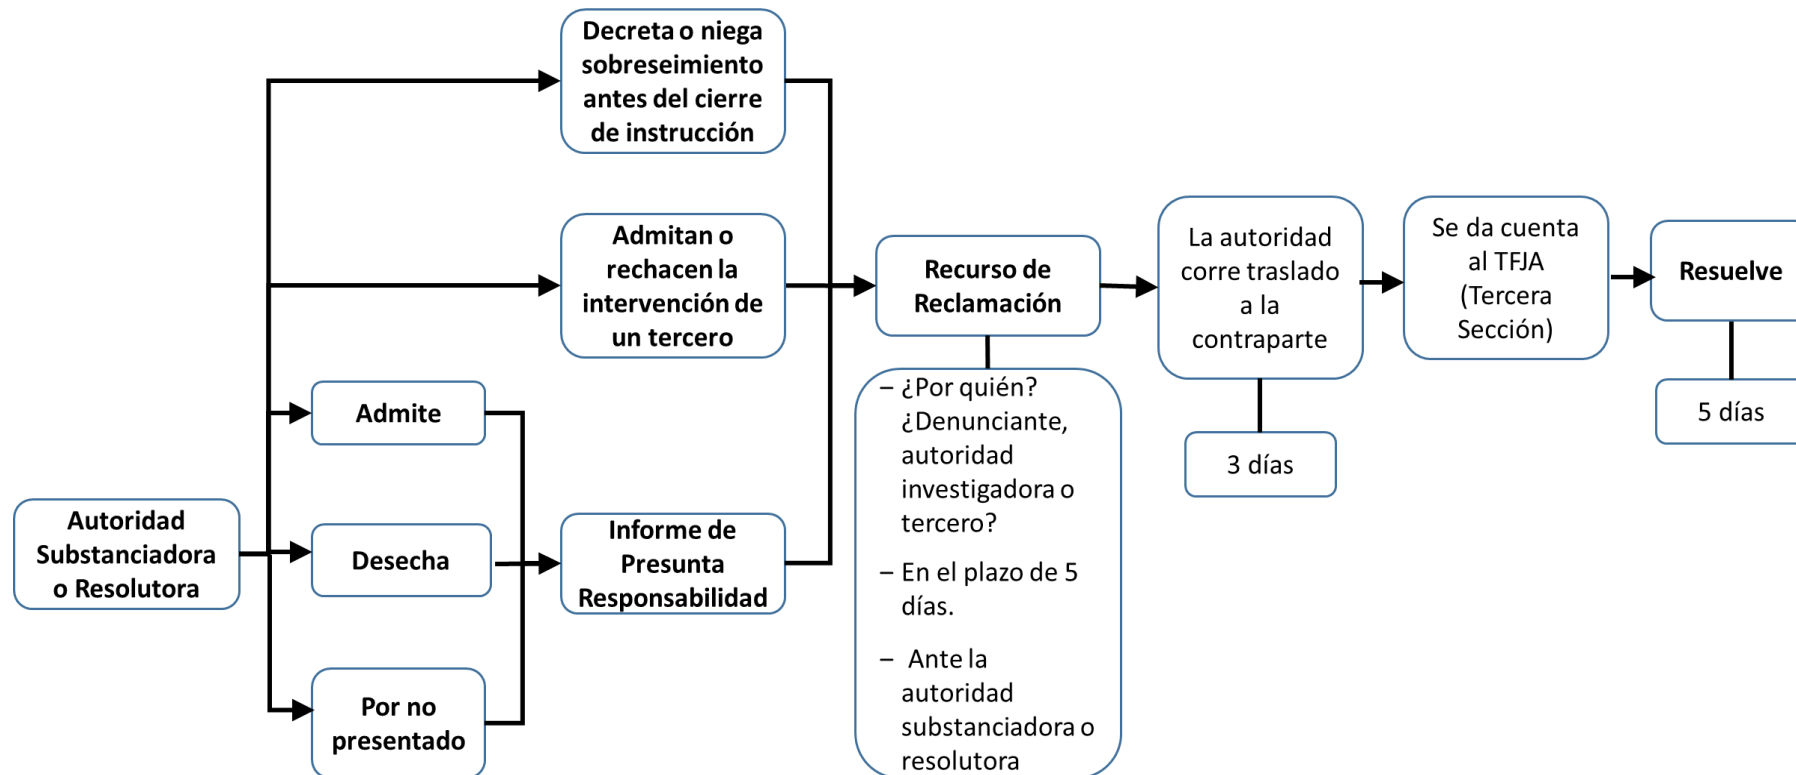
Autoridad Substanciadora o Resolutora

Decreta o niega sobreseimiento antes del cierre de instrucción

Admitan o rechacen la intervención de un tercero

Admite

Desecha

Por no presentado

Informe de Presunta Responsabilidad

Recurso de Reclamación

– ¿Por quién? ¿Denunciante, autoridad investigadora o tercero?

– En el plazo de 5 días.

– Ante la autoridad substanciadora o resolutora

La autoridad corre traslado a la contraparte

3 días

Se da cuenta al TFJA (Tercera Sección)

Resuelve

5 días